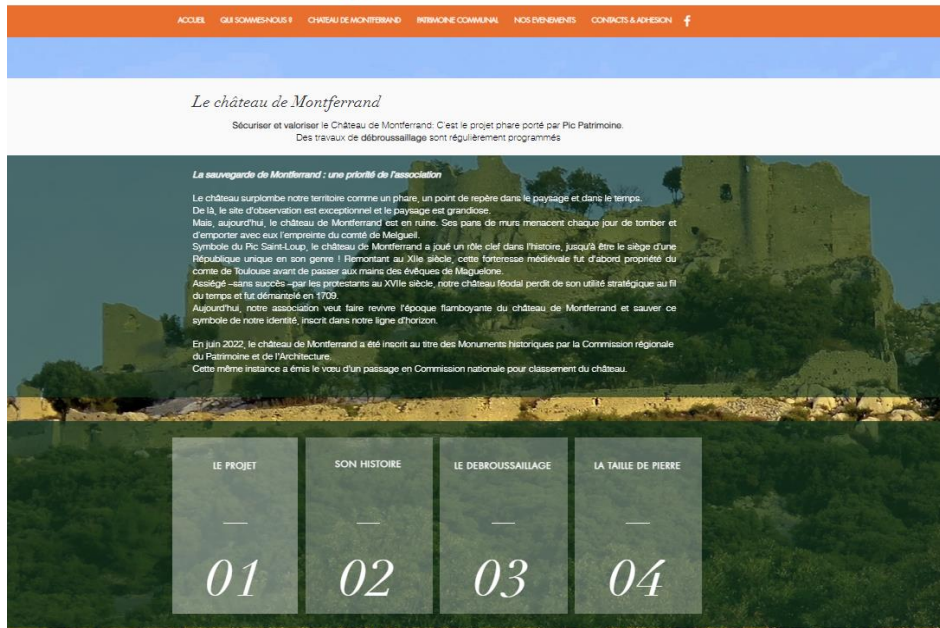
ACCUEIL QUI SOMMES-NOUS ? CHATEAU DE MONTFERRAND PATRIMOINE COMMUNAL NOS EVENEMENTS CONTACTS & ADHESION f

Le château de Montferrand

Sécuriser et valoriser le Château de Montferrand: C'est le projet phare porté par Pic Patrimoine. Des travaux de débroussaillage sont régulièrement programmés

La sauvegarde de Montferrand : une priorité de l'association

Le château surplombe notre territoire comme un phare, un point de repère dans le paysage et dans le temps. De là, le site d'observation est exceptionnel et le paysage est grandiose.
Mais, aujourd'hui, le château de Montferrand est en ruine. Ses pans de murs menacent chaque jour de tomber et d'emporter avec eux l'empreinte du comté de Melgueil.
Symbole du Pic Saint-Loup, le château de Montferrand a joué un rôle clef dans l'histoire, jusqu'à être le siège d'une République unique en son genre ! Remontant au XIIe siècle, cette forteresse médiévale fut d'abord propriété du comte de Toulouse avant de passer aux mains des évêques de Maguelone.
Assiégé –sans succès –par les protestants au XVIIe siècle, notre château féodal perdit de son utilité stratégique au fil du temps et fut démantelé en 1709.
Aujourd'hui, notre association veut faire revivre l'époque flamboyante du château de Montferrand et sauver ce symbole de notre identité, inscrit dans notre ligne d'horizon.

En juin 2022, le château de Montferrand a été inscrit au titre des Monuments historiques par la Commission régionale du Patrimoine et de l'Architecture.
Cette même instance a émis le vœu d'un passage en Commission nationale pour classement du château.

LE PROJET
01

SON HISTOIRE
02

LE DEBROUSSAILLAGE
03

LA TAILLE DE PIERRE
04